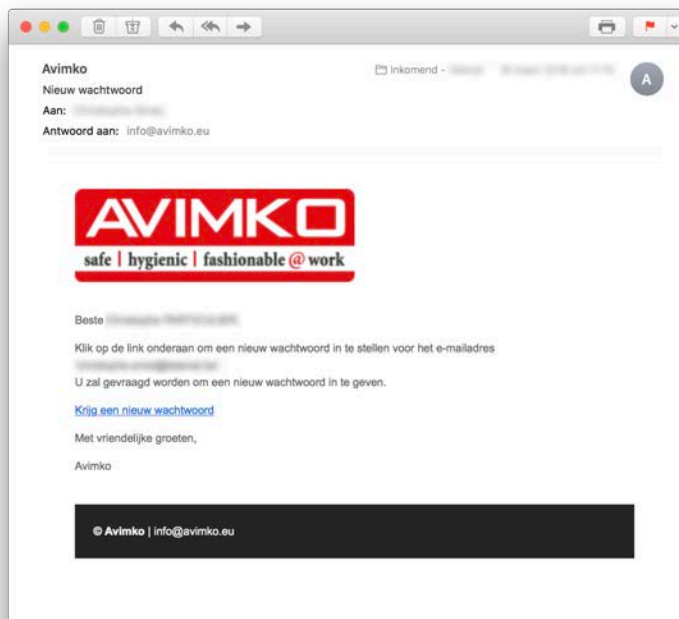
Avimko
Nieuw wachtwoord
Aan: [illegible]
Antwoord aan: info@avimko.eu

Inkomend - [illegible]

A

AVIMKO
safe | hygienic | fashionable @ work

Beste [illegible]

Klik op de link onderaan om een nieuw wachtwoord in te stellen voor het e-mailadres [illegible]
U zal gevraagd worden om een nieuw wachtwoord in te geven.

Krijg een nieuw wachtwoord

Met vriendelijke groeten,

Avimko

© Avimko | info@avimko.eu